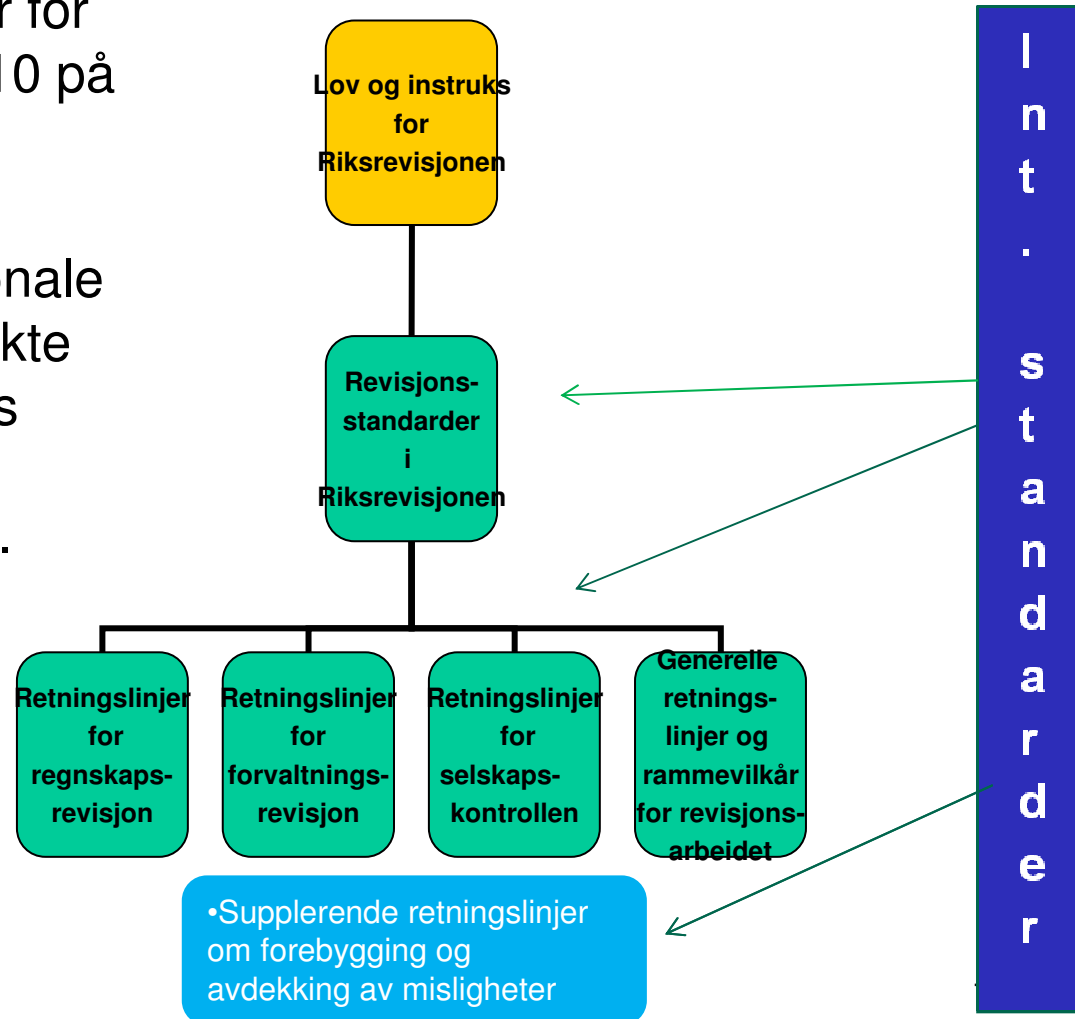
r for
10 på

nale
kte
s
.

Lov og instruks for Riksrevisjonen

Revisjons-standarder i Riksrevisjonen

Retningslinjer for regnskaps-revisjon

Retningslinjer for forvaltnings-revisjon

Retningslinjer for selskaps-kontrollen

Generelle retnings-linjer og rammevilkår for revisjons-arbeidet

•Supplerende retningslinjer om forebygging og avdekking av misligheter

I n t . s t a n d a r d e r